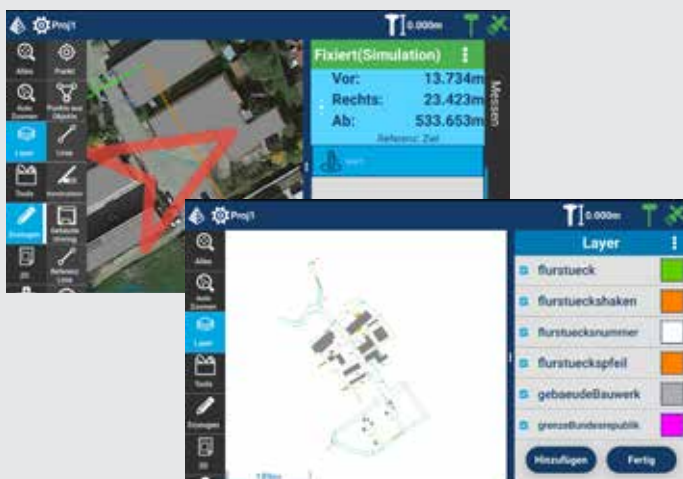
Proj1
0.000m
Alles
Punkt
Auto Zoomen
Punkte aus Objekte
Layer
Linie
Tools
Konstruktion
Erzeugen
Gebaute Umring
3D
Referenz Linie
Fixiert(Simulation)
Vor: 13.734m
Rechts: 23.423m
Ab: 533.653m
Referenz: Ziel
Messen

Proj1
0.000m
Alles
Auto Zoomen
Layer
Tools
Erzeugen
3D
Layer
flurstueck
flurstueckshaken
flurstuecksnummer
flurstueckspfeil
gebaeudeBauwerk
grenzeBundesrepublik
Hinzufügen
Fertig